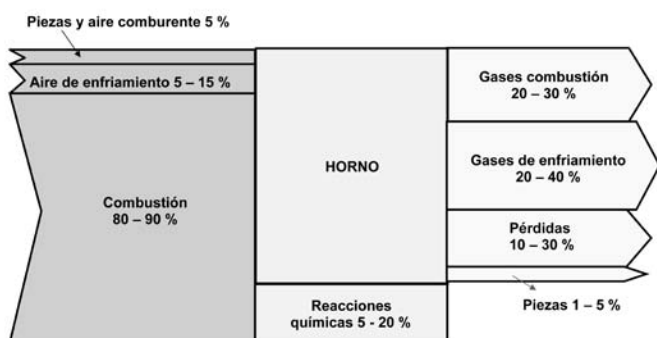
Piezas y aire comburente 5 %

Aire de enfriamiento 5 – 15 %

Combustión
80 – 90 %

HORNO

Reacciones químicas 5 - 20 %

Gases combustión
20 – 30 %

Gases de enfriamiento
20 – 40 %

Pérdidas
10 – 30 %

Piezas 1 – 5 %